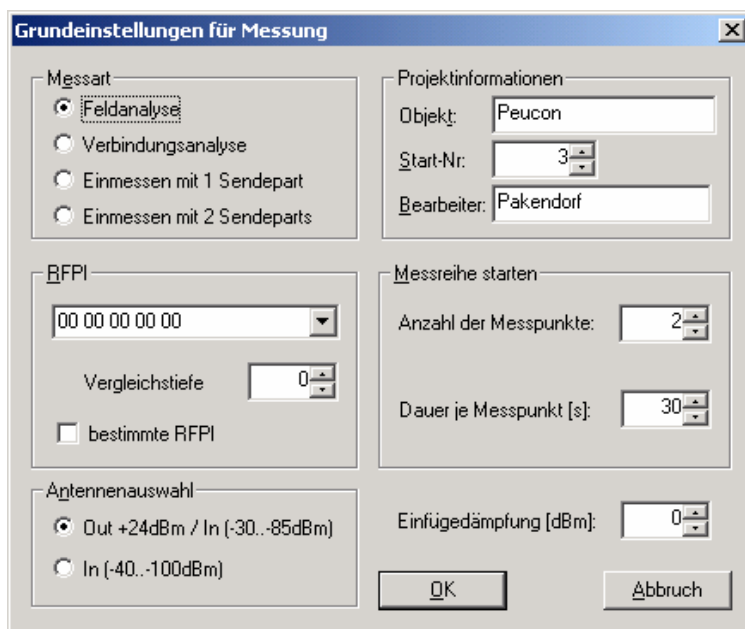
Grundeinstellungen für Messung

Messart
Feldanalyse
Verbindungsanalyse
Einmessen mit 1 Sendepart
Einmessen mit 2 Sendeparts

Projektinformationen
Objekt: Peucon
Start-Nr: 3
Bearbeiter: Pakendorf

RFPI
00 00 00 00 00
Vergleichstiefe 0
bestimmte RFPI

Messreihe starten
Anzahl der Messpunkte: 2
Dauer je Messpunkt [s]: 30

Antennenauswahl
Out +24dBm / In (-30..-85dBm)
In (-40..-100dBm)

Einfügedämpfung [dBm]: 0

OK
Abbruch